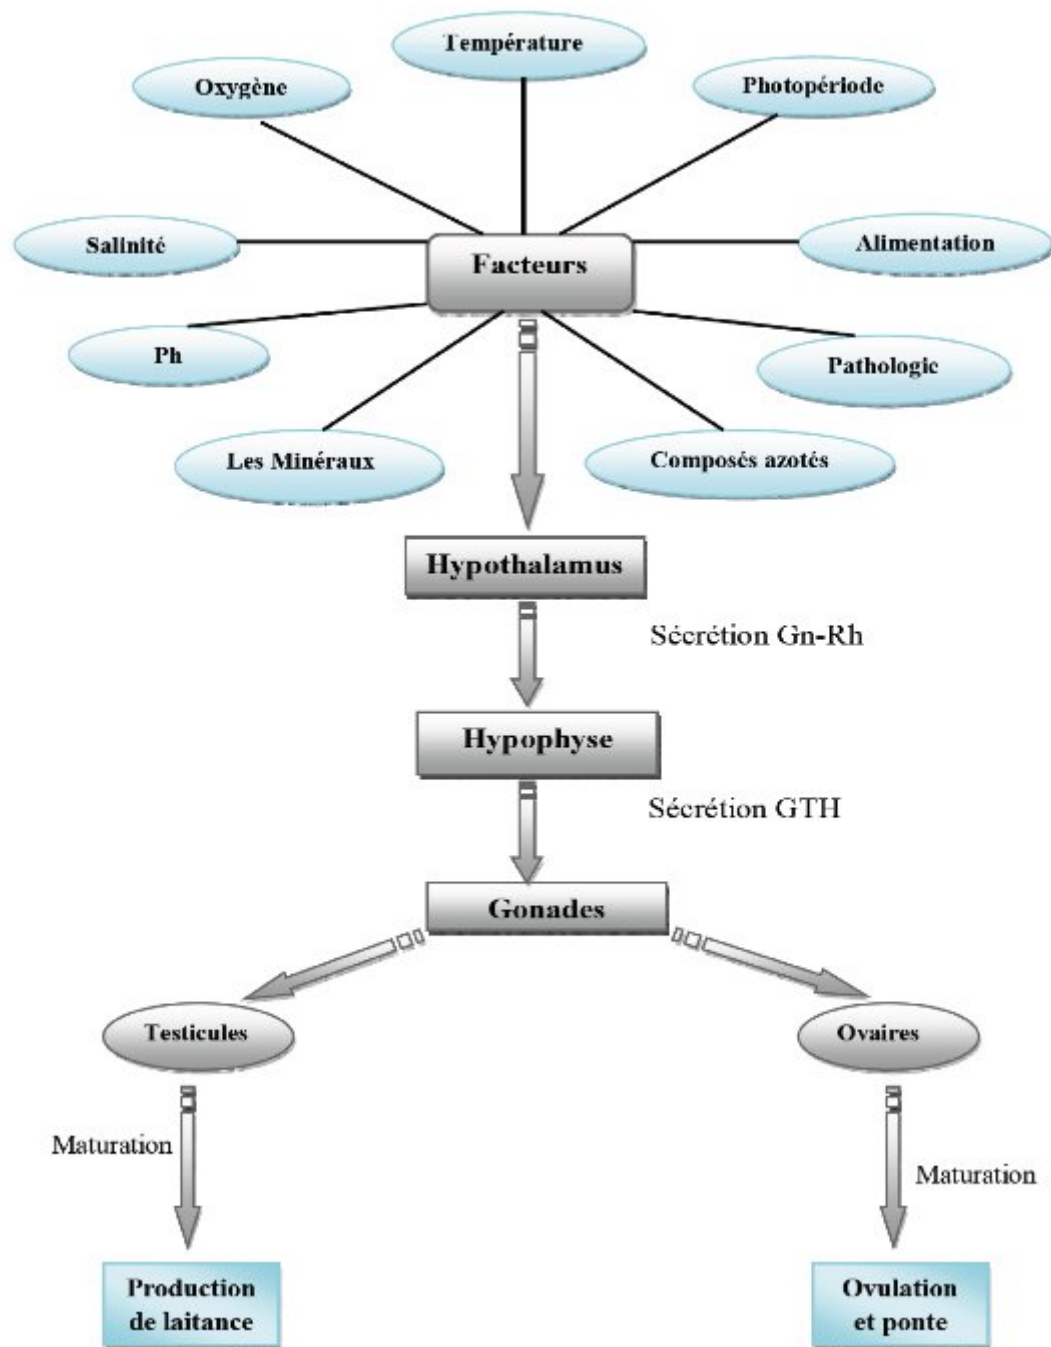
Température

Oxygène

Photopériode

Salinité

Facteurs

Alimentation

Ph

Pathologie

Les Minéraux

Composés azotés

Hypothalamus

Sécrétion Gn-Rh

Hypophyse

Sécrétion GTH

Gonades

Testicules

Ovaires

Maturation

Maturation

Production de laitance

Ovulation et ponte